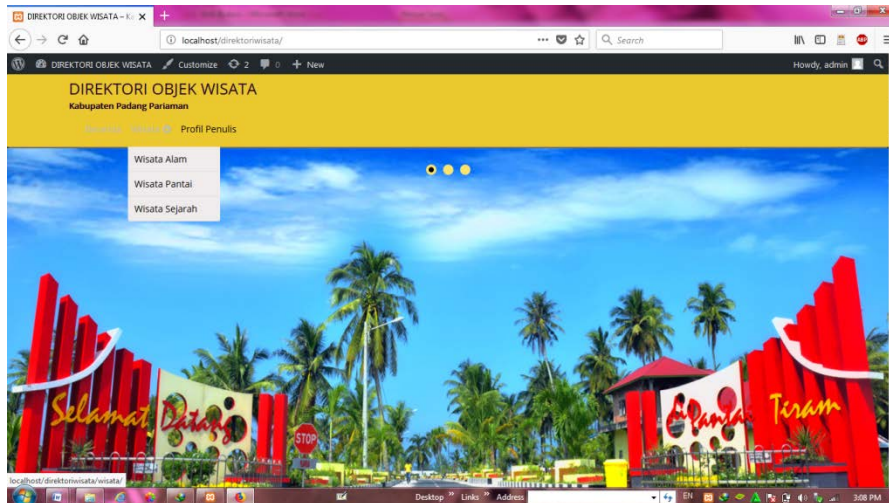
DIREKTORI OBJEK WISATA – Ka ×
+
localhost/direktoriwisata/
Search
DIREKTORI OBJEK WISATA Customize 2 0 + New
Howdy, admin
DIREKTORI OBJEK WISATA
Kabupaten Padang Pariaman
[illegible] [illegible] Profil Penulis
Wisata Alam
Wisata Pantai
Wisata Sejarah
Selamat Datang
STOP
Pantai Teram
localhost/direktoriwisata/wisata/
Desktop » Links » Address
EN
3:08 PM